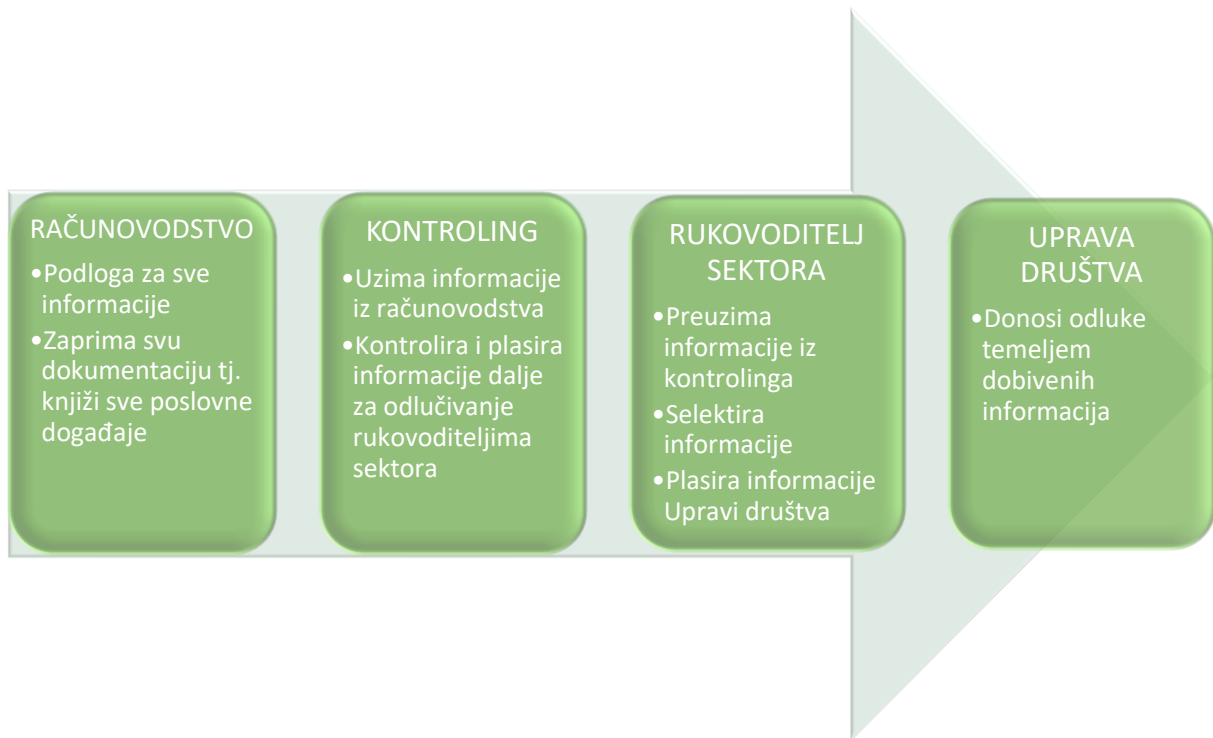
RAČUNOVODSTVO
•Podloga za sve informacije
•Zaprima svu dokumentaciju tj. knjiži sve poslovne događaje

KONTROLING
•Uzima informacije iz računovodstva
•Kontrolira i plasira informacije dalje za odlučivanje rukovoditeljima sektora

RUKOVODITELJ SEKTORA
•Preuzima informacije iz kontrolinga
•Selektira informacije
•Plasira informacije Upravi društva

UPRAVA DRUŠTVA
•Donosi odluke temeljem dobivenih informacija